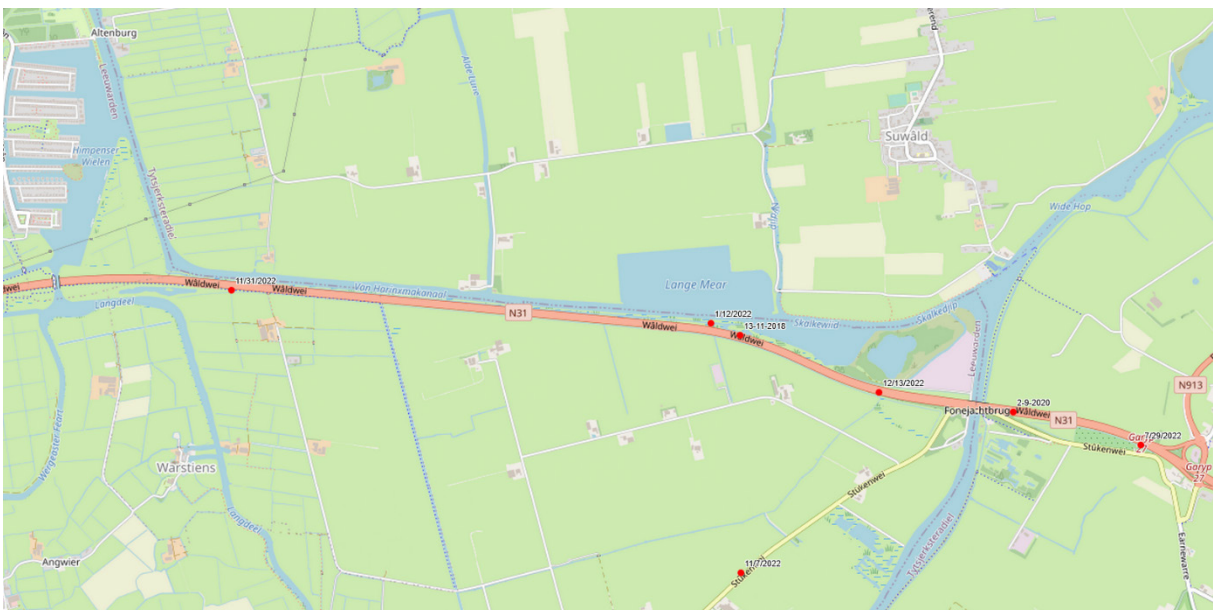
Altenburg
Leeuwarden
Himpenser Wielen
Tytsjerksterdiel
Alde Lune
Suwâld
Wide Hop
Lange Mear
Skalkediip
Skalkewiid
Nije Rige
Wâldwei
11/31/2022
Wâldwei
Wâldwei
Van Harinxmakanaal
Langdeel
N31
Wâldwei
1/12/2022
13-11-2018
Wâldwei
12/13/2022
Leeuwarden
N913
2-9-2020
Fonejachtbrug
Wâldwei
N31
Garyp
7/29/2022
27
Stûkenwei
Stûkenwei
Wergeaster Feart
Warstiens
Langdeel
Tytsjerksterdiel
Earnewarre
Angwier
11/7/2022
Stûkenwei